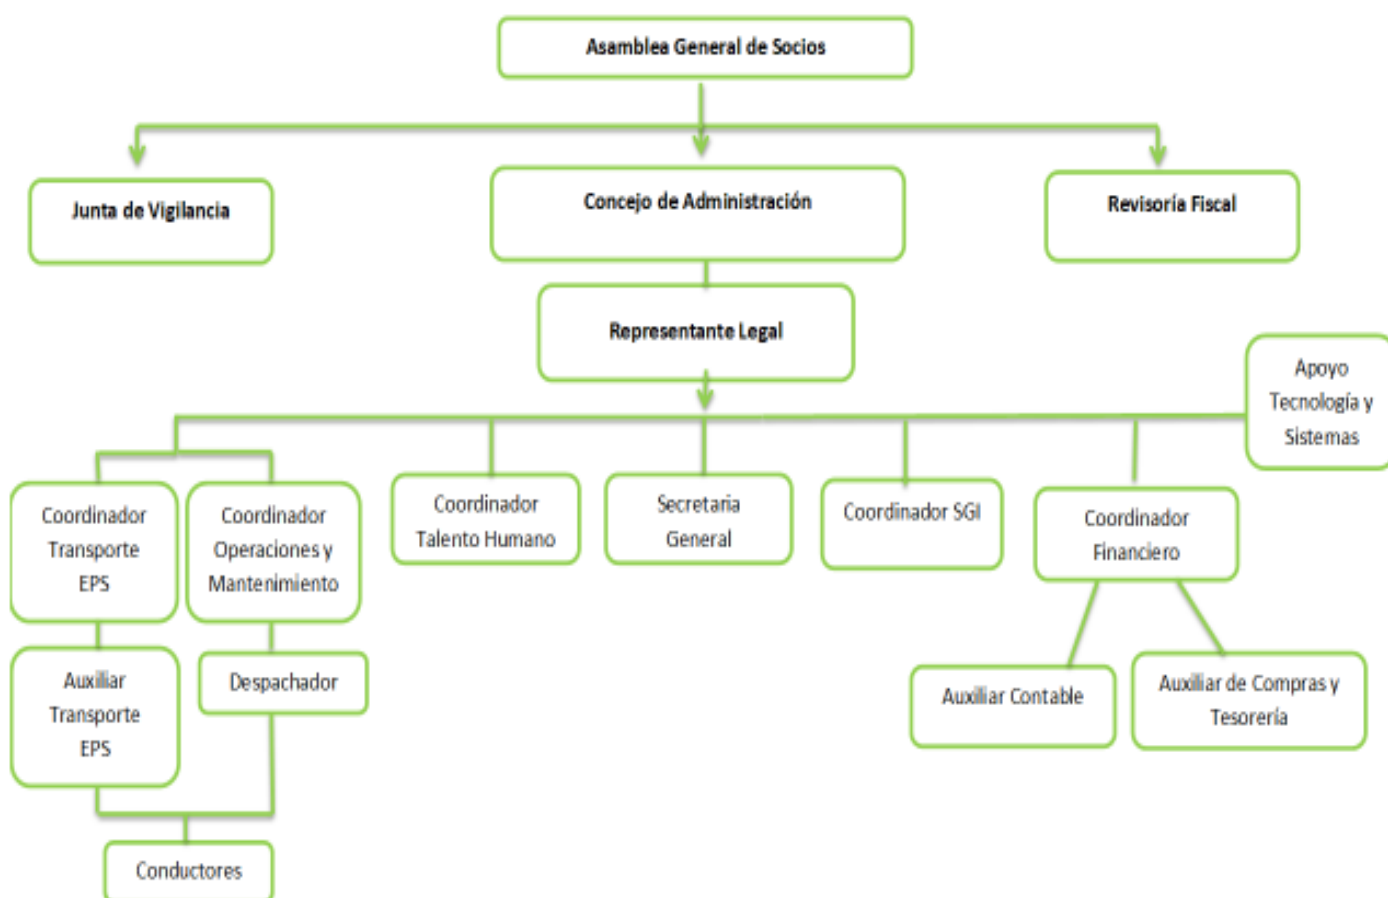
Asamblea General de Socios

Junta de Vigilancia

Concejo de Administración

Revisoría Fiscal

Representante Legal

Apoyo Tecnología y Sistemas

Coordinador Transporte EPS

Coordinador Operaciones y Mantenimiento

Coordinador Talento Humano

Secretaria General

Coordinador SGI

Coordinador Financiero

Auxiliar Transporte EPS

Despachador

Auxiliar Contable

Auxiliar de Compras y Tesorería

Conductores